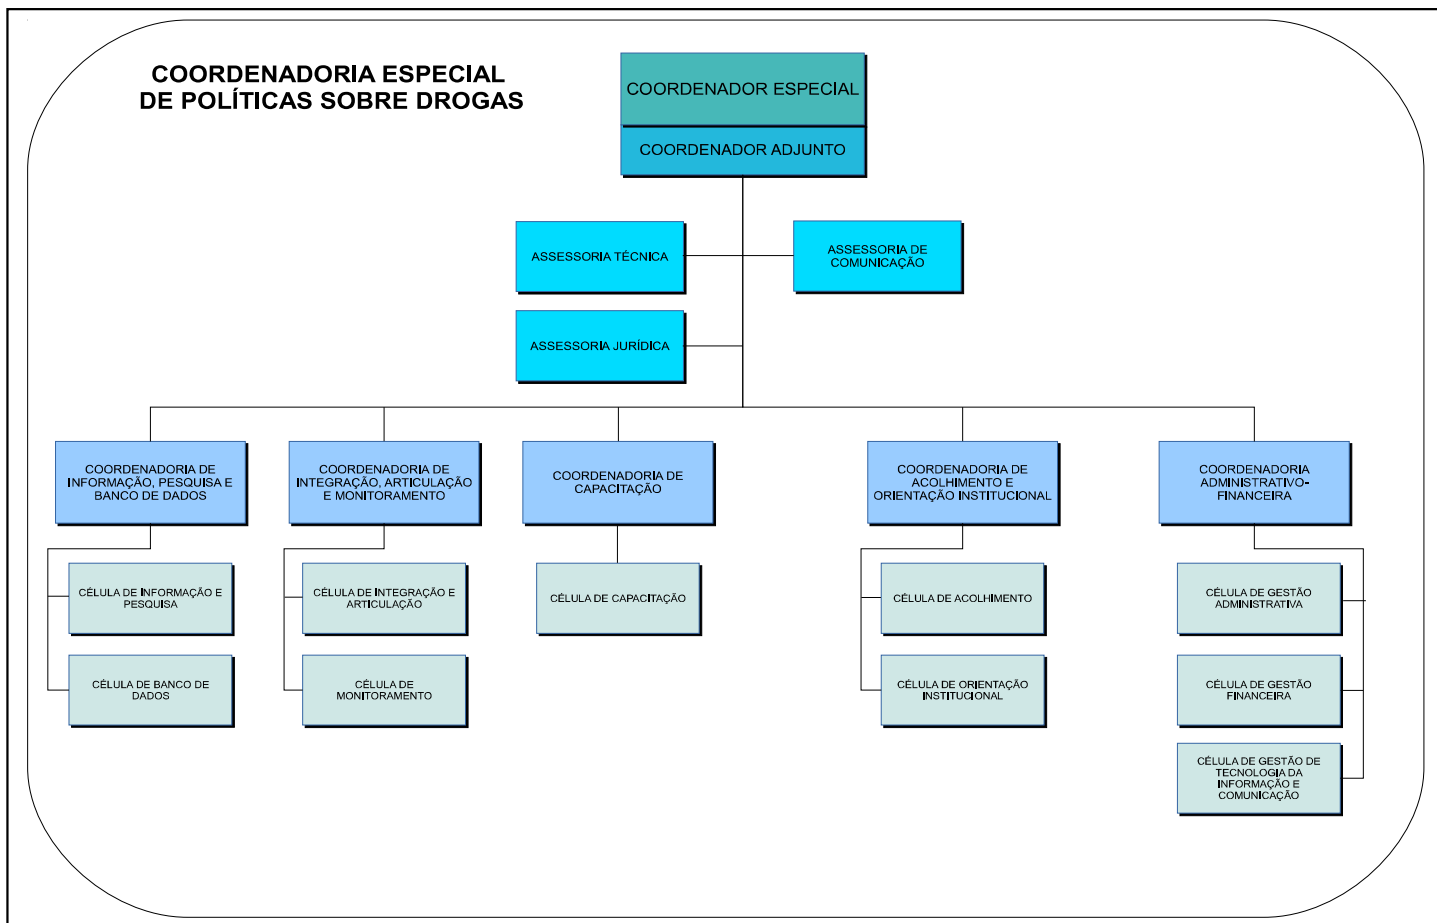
COORDENADORIA ESPECIAL DE POLÍTICAS SOBRE DROGAS

COORDENADOR ESPECIAL

COORDENADOR ADJUNTO

ASSESSORIA TÉCNICA

ASSESSORIA DE COMUNICAÇÃO

ASSESSORIA JURÍDICA

COORDENADORIA DE INFORMAÇÃO, PESQUISA E BANCO DE DADOS

COORDENADORIA DE INTEGRAÇÃO, ARTICULAÇÃO E MONITORAMENTO

COORDENADORIA DE CAPACITAÇÃO

COORDENADORIA DE ACOLHIMENTO E ORIENTAÇÃO INSTITUCIONAL

COORDENADORIA ADMINISTRATIVO-FINANCEIRA

CÉLULA DE INFORMAÇÃO E PESQUISA

CÉLULA DE BANCO DE DADOS

CÉLULA DE INTEGRAÇÃO E ARTICULAÇÃO

CÉLULA DE MONITORAMENTO

CÉLULA DE CAPACITAÇÃO

CÉLULA DE ACOLHIMENTO

CÉLULA DE ORIENTAÇÃO INSTITUCIONAL

CÉLULA DE GESTÃO ADMINISTRATIVA

CÉLULA DE GESTÃO FINANCEIRA

CÉLULA DE GESTÃO DE TECNOLOGIA DA INFORMAÇÃO E COMUNICAÇÃO